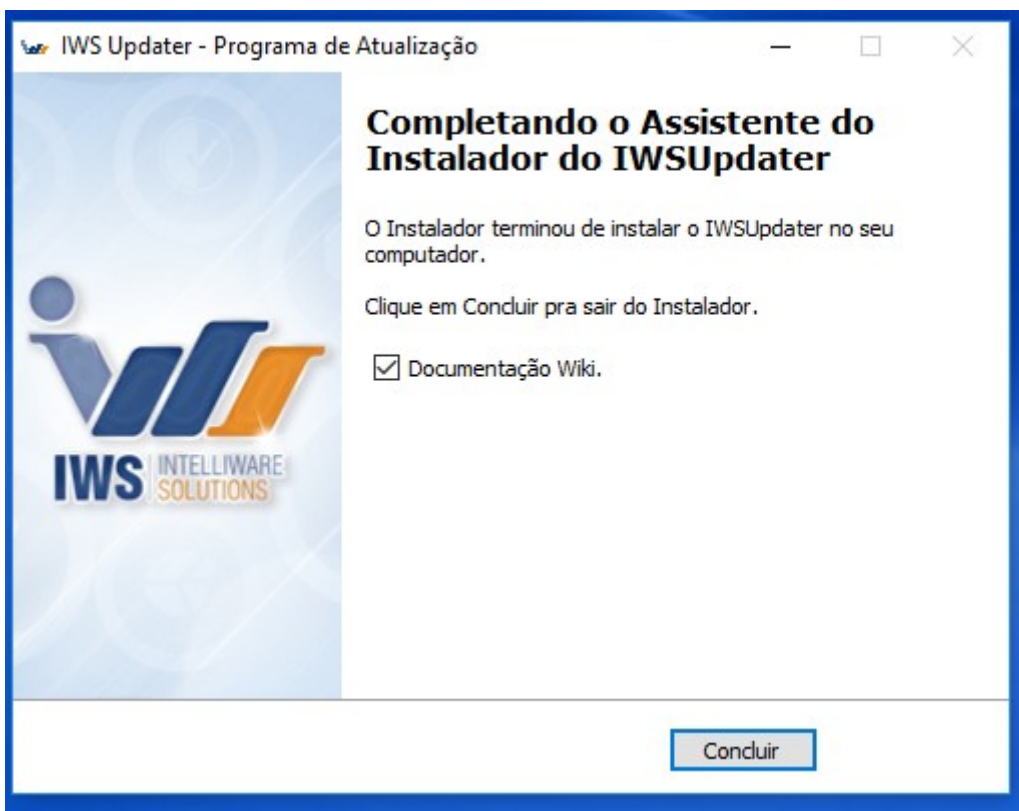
IWS Updater - Programa de Atualização

IWS INTELLIWARE SOLUTIONS

Completando o Assistente do Instalador do IWSUpdater

O Instalador terminou de instalar o IWSUpdater no seu computador.

Clique em Concluir pra sair do Instalador.

☑ Documentação Wiki.

Concluir